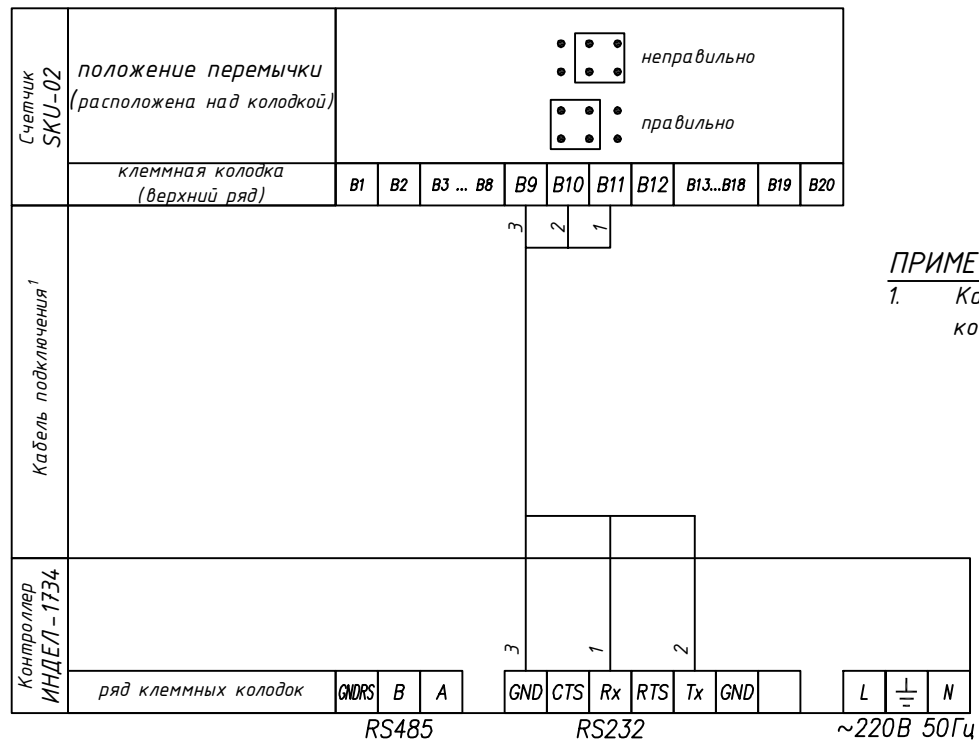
Счетчик SKU-02

положение перемычки (расположена над колодкой)

неправильно

правильно

клеммная колодка (верхний ряд)

| B1 | B2 | B3 ... B8 | B9 | B10 | B11 | B12 | B13...B18 | B19 | B20 |
|---|---|---|---|---|---|---|---|---|---|

3 2 1

Кабель подключения$^1$

ПРИМЕ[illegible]

1. Ка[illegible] ко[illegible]

Контроллер ИНДЕЛ-1734

3 1 2

ряд клеммных колодок

| GNDRS | B | A | | GND | CTS | Rx | RTS | Tx | GND | | | L | ⏚ | N |
|---|---|---|---|---|---|---|---|---|---|---|---|---|---|---|

RS485 RS232 ~220В 50Гц